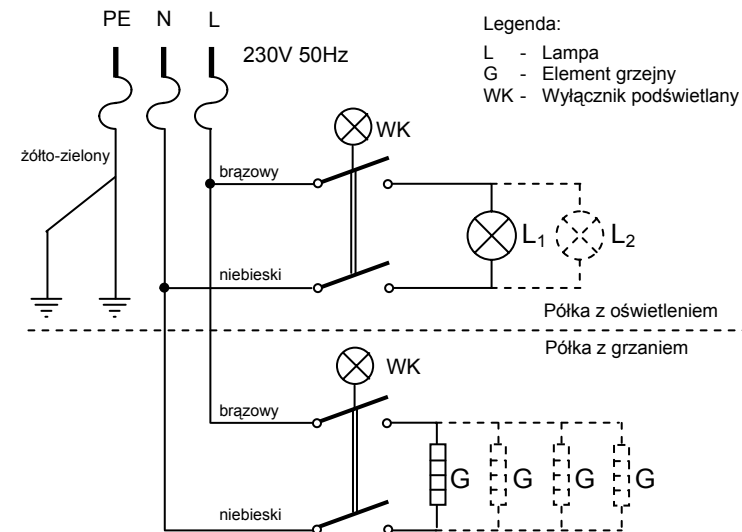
PE N L

230V 50Hz

Legenda:
L - Lampa
G - Element grzejny
WK - Wyłącznik podświetlany

żółto-zielony

WK

brązowy

niebieski

$L_1$ $L_2$

Półka z oświetleniem

Półka z grzaniem

WK

brązowy

niebieski

G G G G